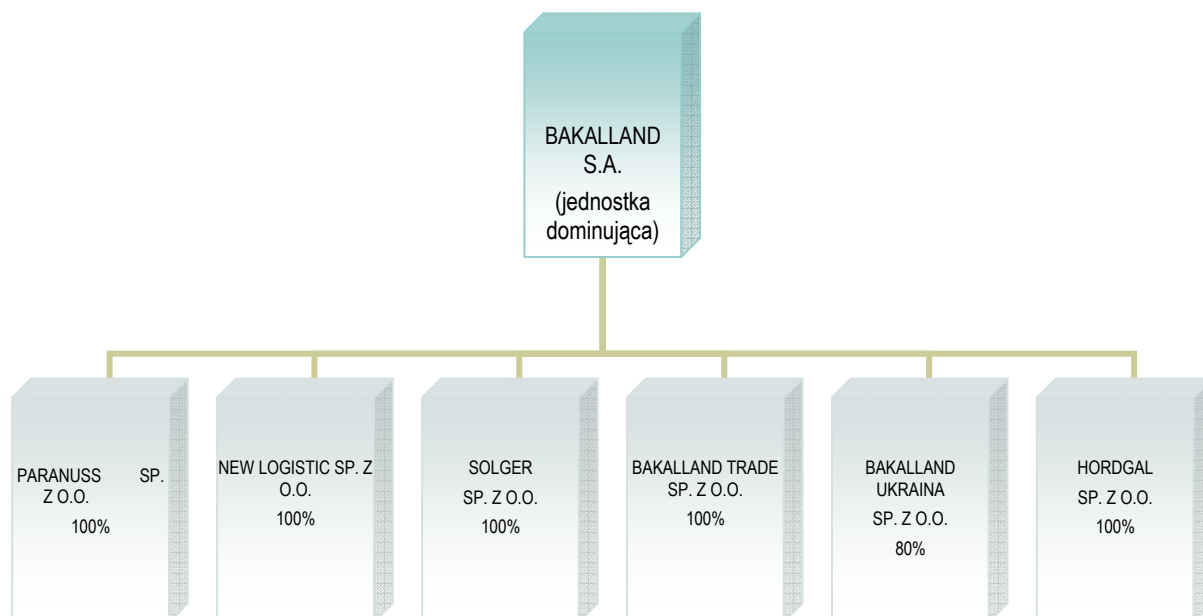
BAKALLAND S.A.
(jednostka dominująca)

PARANUSS SP. Z O.O.
100%

NEW LOGISTIC SP. Z O.O.
100%

SOLGER SP. Z O.O.
100%

BAKALLAND TRADE SP. Z O.O.
100%

BAKALLAND UKRAINA SP. Z O.O.
80%

HORDGAL SP. Z O.O.
100%